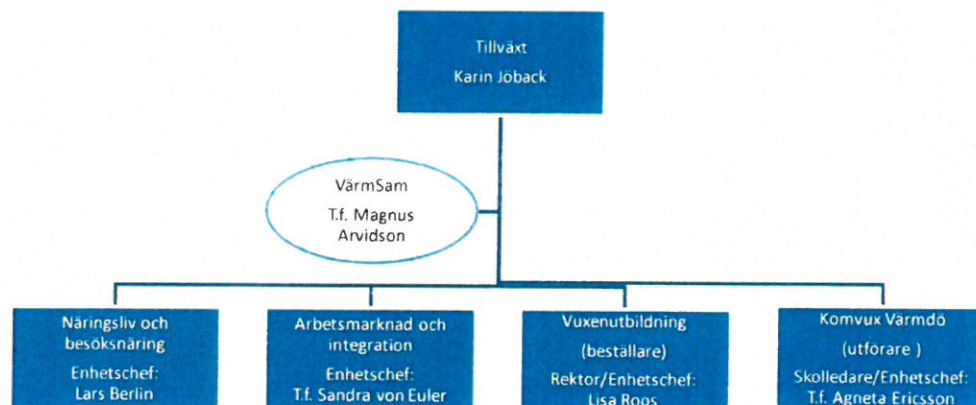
Tillväxt
Karin Jöback

VärmSam
T.f. Magnus Arvidson

Näringsliv och besöksnäring
Enhetschef:
Lars Berlin

Arbetsmarknad och integration
Enhetschef:
T.f. Sandra von Euler

Vuxenutbildning
(beställare)
Rektor/Enhetschef:
Lisa Roos

Komvux Värmdö
(utförare )
Skolledare/Enhetschef:
T.f. Agneta Ericsson